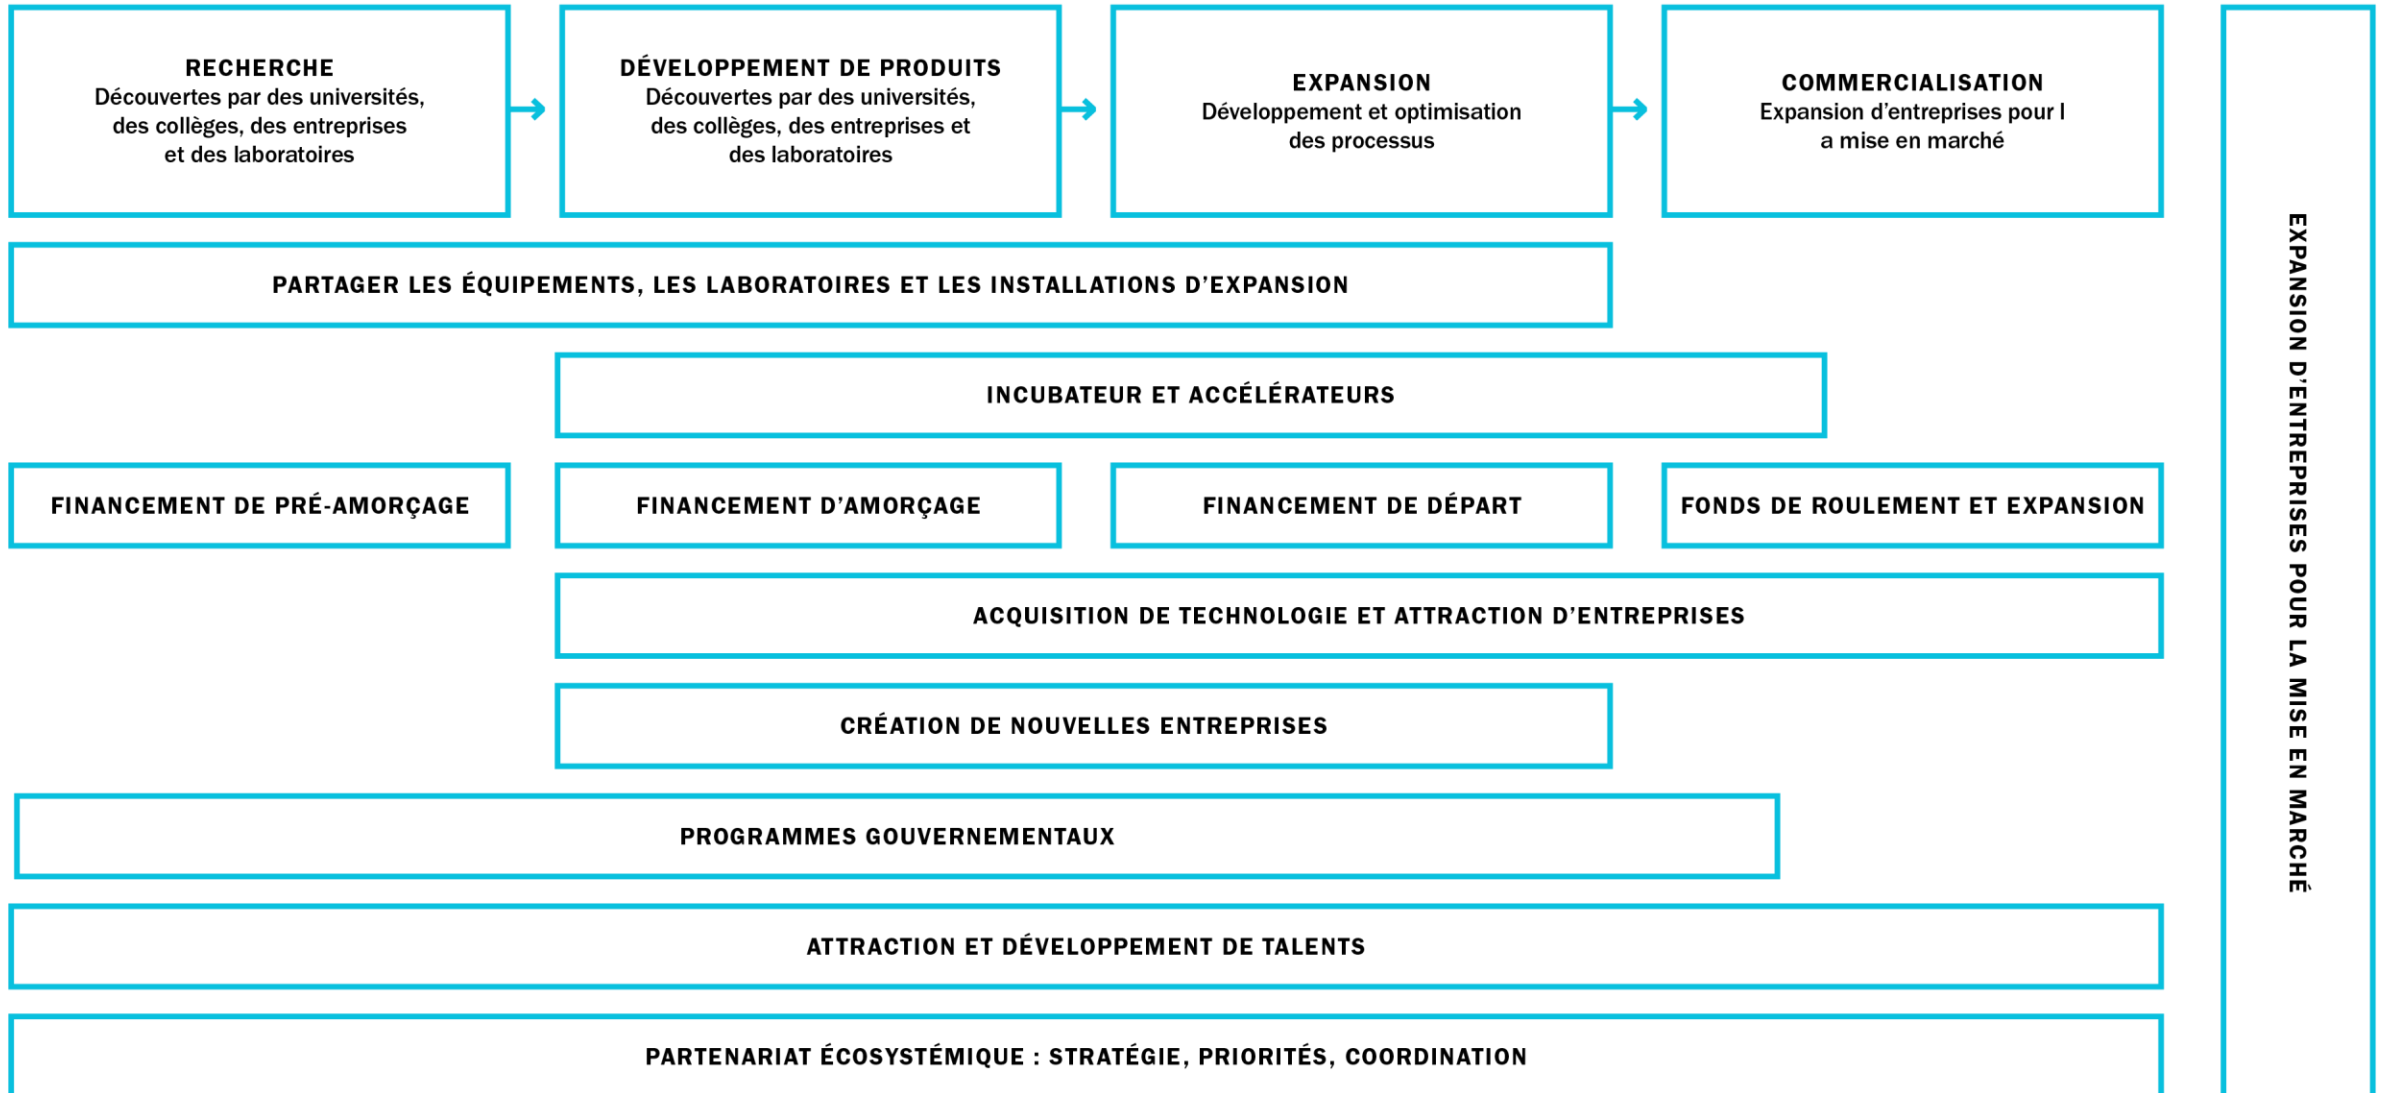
RECHERCHE
Découvertes par des universités, des collèges, des entreprises et des laboratoires

DÉVELOPPEMENT DE PRODUITS
Découvertes par des universités, des collèges, des entreprises et des laboratoires

EXPANSION
Développement et optimisation des processus

COMMERCIALISATION
Expansion d'entreprises pour l a mise en marché

PARTAGER LES ÉQUIPEMENTS, LES LABORATOIRES ET LES INSTALLATIONS D'EXPANSION

INCUBATEUR ET ACCÉLÉRATEURS

FINANCEMENT DE PRÉ-AMORÇAGE

FINANCEMENT D'AMORÇAGE

FINANCEMENT DE DÉPART

FONDS DE ROULEMENT ET EXPANSION

ACQUISITION DE TECHNOLOGIE ET ATTRACTION D'ENTREPRISES

CRÉATION DE NOUVELLES ENTREPRISES

PROGRAMMES GOUVERNEMENTAUX

ATTRACTION ET DÉVELOPPEMENT DE TALENTS

PARTENARIAT ÉCOSYSTÉMIQUE : STRATÉGIE, PRIORITÉS, COORDINATION

EXPANSION D'ENTREPRISES POUR LA MISE EN MARCHÉ